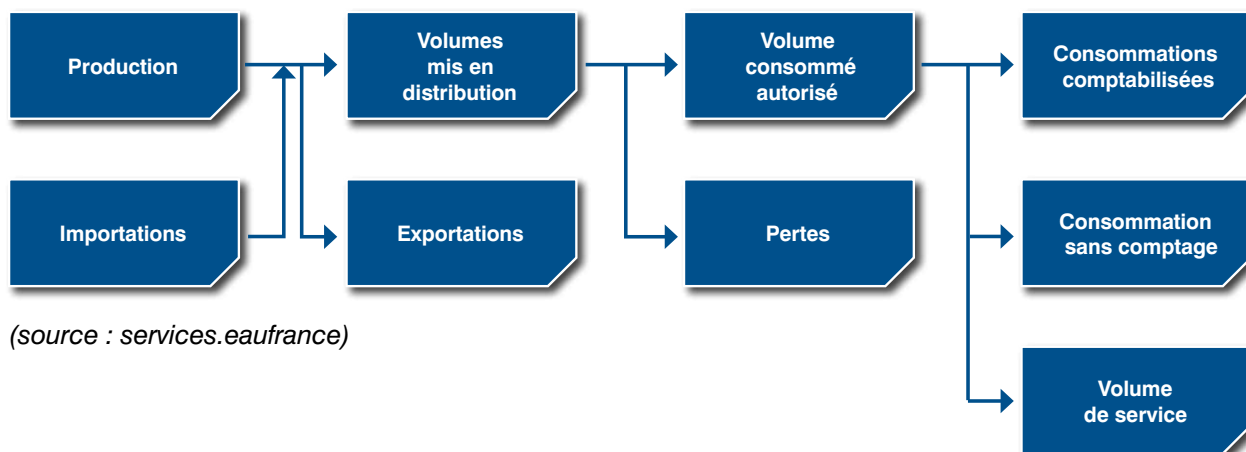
Production

Importations

Volumes mis en distribution

Exportations

Volume consommé autorisé

Pertes

Consommations comptabilisées

Consommation sans comptage

Volume de service

(source : services.eaufrance)